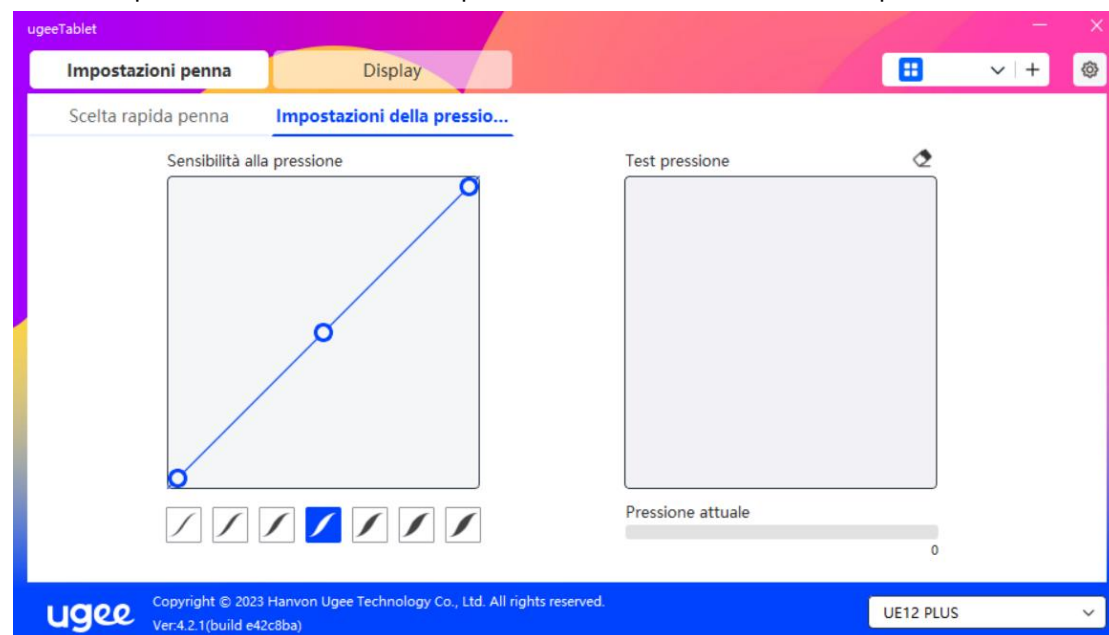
ugeeTablet

Impostazioni penna

Display

Scelta rapida penna

Impostazioni della pressio...

Sensibilità alla pressione

Test pressione

Pressione attuale

0

ugee

Copyright © 2023 Hanvon Ugee Technology Co., Ltd. All rights reserved.

Ver:4.2.1(build e42c8ba)

UE12 PLUS